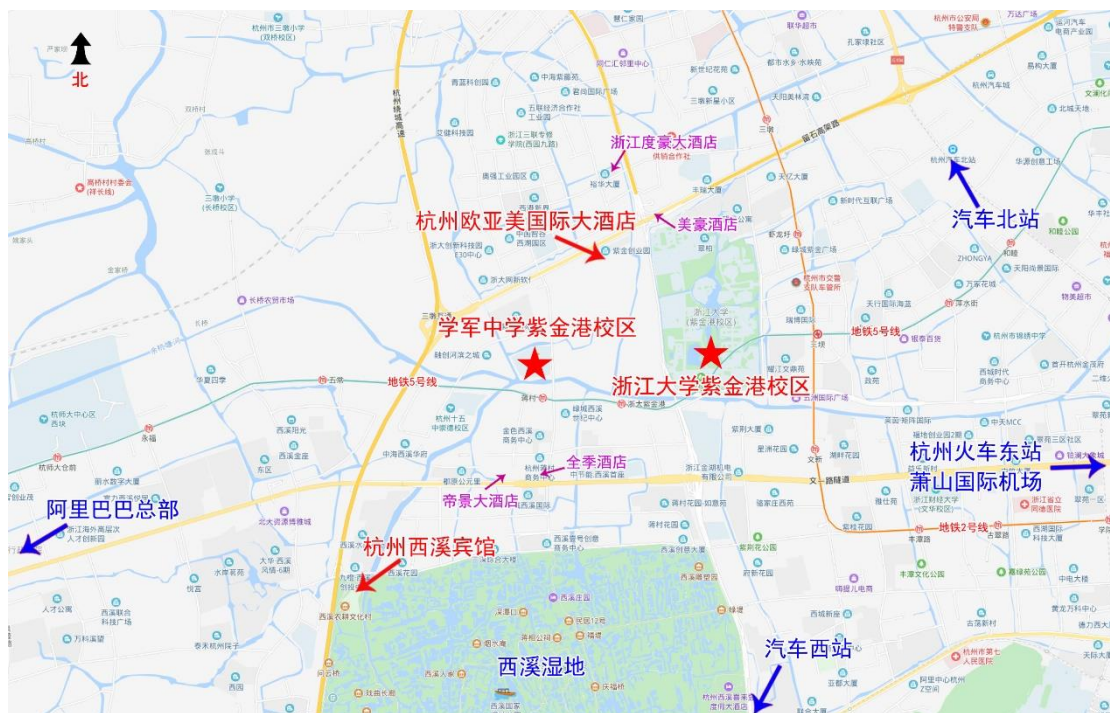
北

浙江度豪大酒店

杭州欧亚美国际大酒店

美豪酒店

汽车北站

学军中学紫金港校区

浙江大学紫金港校区

地铁5号线

地铁5号线

杭州火车东站
萧山国际机场

全季酒店

帝景大酒店

阿里巴巴总部

地铁2号线

杭州西溪宾馆

西溪湿地

汽车西站

杭州绕城高速

留石高架路

文一路隧道

浙江大学（紫金港校区）

杭州汽车北站

三墩

五常

蒋村

文新

古翠路

杭州市第七人民医院

万达广场

联华超市

孔家埭社区

新世纪花苑

都市水乡水映苑

三墩新星小区

天阳美林湾

杭州汽车城

北城天地

华源创意工场

天亿大厦

新时代互联广场

紫金港科技城

天行国际海蓝

杭州市锦绣中学

西湖时代商务中心

首开杭州金茂府

天阳尚景国际

万家花城

蒋村商务中心

西溪首座

西溪湿地

西溪农耕文化村

浙江海外高层人才创新园

北大资源博雅城

长桥农贸市场

三墩小学（长桥校区）

杭州市三墩小学（双桥校区）

杭州城北体育公园

杭州市交警支队车管所

西溪庄园

深潭口

蒋村公园

民居12号

福堤

庆福桥

杭州西溪湿地喜来登度假大酒店

西溪天堂

浙江省立同德医院

中国美术学院（良渚校区）

阿里中心·杭州

杭州大人合殿

杭州市公安局特警支队

丰潭路

紫荆花园

浙江金坝机电有限公司

浙江财经大学（文华校区）

中天MCC

杭州未来科技城

五常

蒋村

地铁5号线

和睦公园

西溪蓝海

西溪庄园

西溪创业园

西溪湿地

中节能·西溪首座

蒋村花园

骆家庄

古墩路

五联

桂花城

耀江文鼎苑

三坝

瑞博国际

西溪国际

西溪厚院

仁和墩